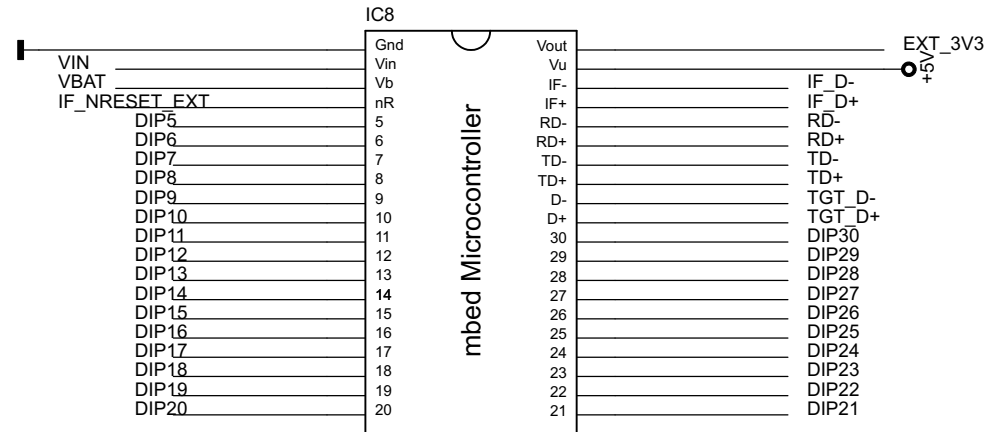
IC8

VIN
VBAT
IF_NRESET_EXT
DIP5
DIP6
DIP7
DIP8
DIP9
DIP10
DIP11
DIP12
DIP13
DIP14
DIP15
DIP16
DIP17
DIP18
DIP19
DIP20

Gnd
Vin
Vb
nR
5
6
7
8
9
10
11
12
13
14
15
16
17
18
19
20

mbed Microcontroller

Vout
Vu
IF-
IF+
RD-
RD+
TD-
TD+
D-
D+
30
29
28
27
26
25
24
23
22
21

EXT_3V3
+5V
IF_D-
IF_D+
RD-
RD+
TD-
TD+
TGT_D-
TGT_D+
DIP30
DIP29
DIP28
DIP27
DIP26
DIP25
DIP24
DIP23
DIP22
DIP21